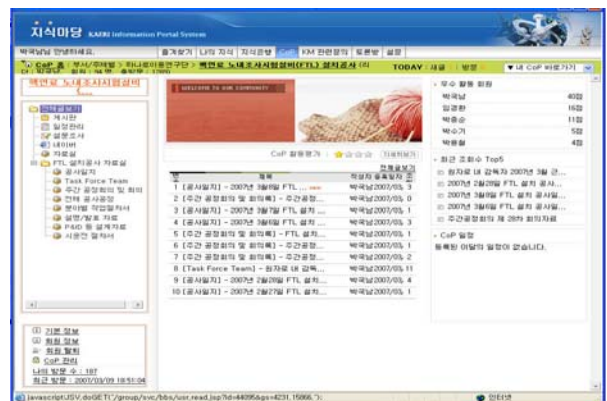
지식마당 KAERI Information Portal System

박국남님 안녕하세요. | 즐겨찾기 | 나의 지식 | 지식은행 | CoP | KM 관련정의 | 토론방 | 설정

CoP 홈 : 부서/주제별 > 하나로이용연구단 > 백연로 노내조사시험설비(FTL) 설치공사 TODAY : 새글 | 방문 ▼내 CoP 바로가기

백연로 노내조사시험설비

전체보기
게시판
일정관리
설문조사
네이버
자료실
FTL 설치공사 자료실
공사일지
Task Force Team
주간 공정회의 및 회의
전체 공사공정
분야별 작업절차서
설명/발표 자료
P&ID 등 설계자료
시운전 절차서

WELCOME TO KM COMMUNITY

CoP 활동평가 : ☆☆☆☆ 의견보기

전체글보기

| 제목 | 작성자 등록일 조 |
|---|---|
| 1 [공사일지] - 2007년 3월8일 FTL ... | 박국남 2007/03. 3 |
| 2 [주간 공정회의 및 회의록] - 주간공정... | 박국남 2007/03. 0 |
| 3 [공사일지] - 2007년 3월7일 FTL 설치... | 박국남 2007/03. 3 |
| 4 [공사일지] - 2007년 3월6일 FTL 설치... | 박국남 2007/03. 3 |
| 5 [주간 공정회의 및 회의록] - FTL 설치... | 박국남 2007/03. 1 |
| 6 [주간 공정회의 및 회의록] - 주간공정... | 박국남 2007/03. 1 |
| 7 [주간 공정회의 및 회의록] - 주간공정... | 박국남 2007/03. 2 |
| 8 [Task Force Team] - 원자로 내 감독... | 박국남 2007/03. 11 |
| 9 [공사일지] - 2007년 2월28일 FTL 설치... | 박국남 2007/03. 4 |
| 10 [공사일지] - 2007년 2월27일 FTL 설치... | 박국남 2007/03. 1 |

우수 활동 회원
| 박국남 | 40점 |
|---|---|
| 임경환 | 16점 |
| 박종순 | 11점 |
| 박수기 | 5점 |
| 박용철 | 4점 |

최근 조회수 Top5
원자로 내 감독자 2007년 3월 ...
2007년 2월28일 FTL 설치 공사...
2007년 3월8일 FTL 설치 공사일...
2007년 3월6일 FTL 설치 공사일...
주간공정회의 제 28차 회의자료

CoP 일정
등록된 이달의 일정이 없습니다.

기본 정보
회원 정보
회원 탈퇴
CoP 관리
나의 방문 수 : 187
최근 방문 : 2007/03/09 18:51:04

javascript:JSV_doGET("/group/svc/bbs/usr_read.jsp?id=44095&gs=4231_15066");
인터넷